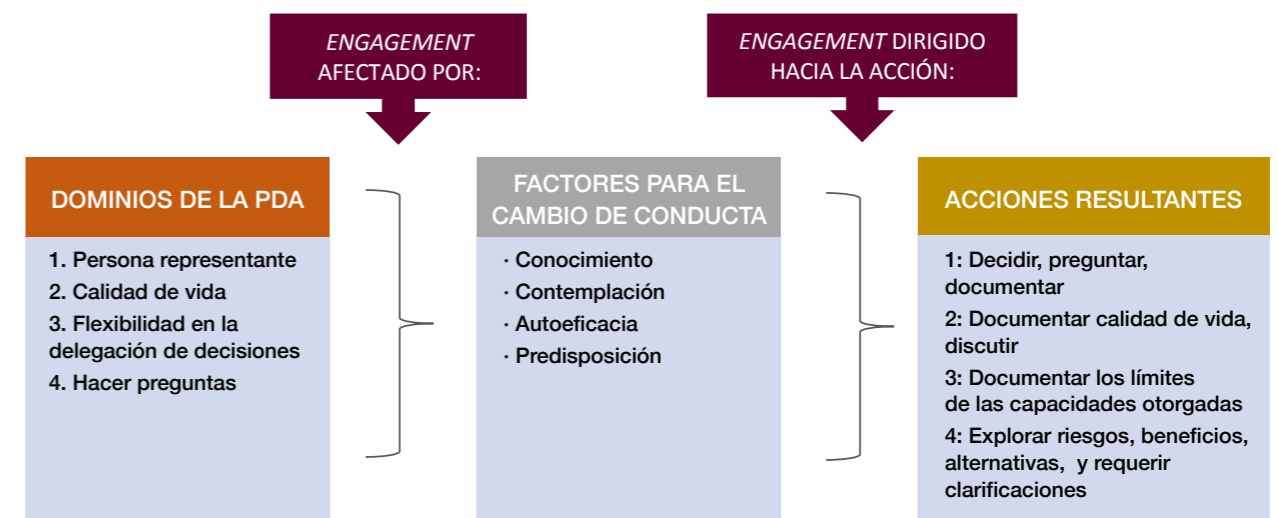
ENGAGEMENT AFECTADO POR:

ENGAGEMENT DIRIGIDO HACIA LA ACCIÓN:

DOMINIOS DE LA PDA

1. Persona representante
2. Calidad de vida
3. Flexibilidad en la delegación de decisiones
4. Hacer preguntas

FACTORES PARA EL CAMBIO DE CONDUCTA

· Conocimiento
· Contemplación
· Autoeficacia
· Predisposición

ACCIONES RESULTANTES

1: Decidir, preguntar, documentar
2: Documentar calidad de vida, discutir
3: Documentar los límites de las capacidades otorgadas
4: Explorar riesgos, beneficios, alternativas, y requerir clarificaciones